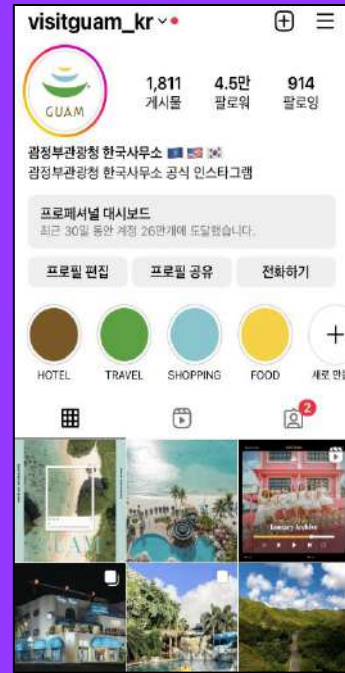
visitguam_kr

GUAM

1,811
게시물

4.5만
팔로워

914
팔로잉

괌정부관광청 한국사무소 🇬🇺 🇺🇸 🇰🇷
괌정부관광청 한국사무소 공식 인스타그램

프로페셔널 대시보드
최근 30일 동안 계정 26만개에 도달했습니다.

프로필 편집
프로필 공유
전화하기

HOTEL
TRAVEL
SHOPPING
FOOD
새로 만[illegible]

2

GUAM

Romancy Archive